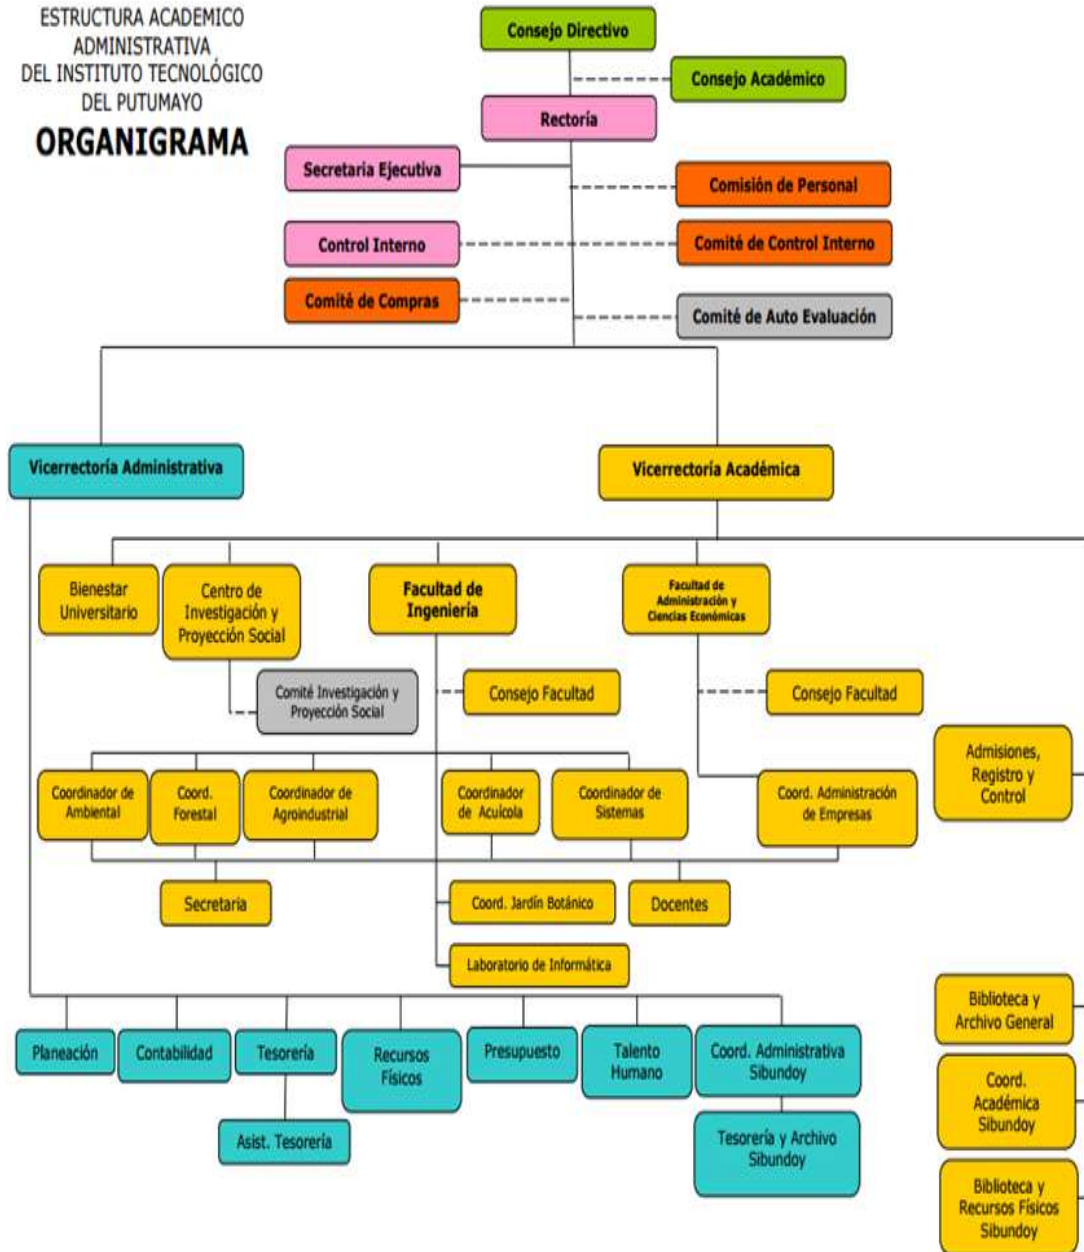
ESTRUCTURA ACADEMICO ADMINISTRATIVA DEL INSTITUTO TECNOLÓGICO DEL PUTUMAYO

ORGANIGRAMA

Consejo Directivo

Consejo Académico

Rectoría

Secretaria Ejecutiva

Comisión de Personal

Control Interno

Comité de Control Interno

Comité de Compras

Comité de Auto Evaluación

Vicerrectoría Administrativa

Vicerrectoría Académica

Bienestar Universitario

Centro de Investigación y Proyección Social

Facultad de Ingeniería

Facultad de Administración y Ciencias Económicas

Comité Investigación y Proyección Social

Consejo Facultad

Consejo Facultad

Admisiones, Registro y Control

Coordinador de Ambiental

Coord. Forestal

Coordinador de Agroindustrial

Coordinador de Acuícola

Coordinador de Sistemas

Coord. Administración de Empresas

Secretaria

Coord. Jardín Botánico

Docentes

Laboratorio de Informática

Biblioteca y Archivo General

Planeación

Contabilidad

Tesorería

Recursos Físicos

Presupuesto

Talento Humano

Coord. Administrativa Sibundoy

Coord. Académica Sibundoy

Asist. Tesorería

Tesorería y Archivo Sibundoy

Biblioteca y Recursos Físicos Sibundoy